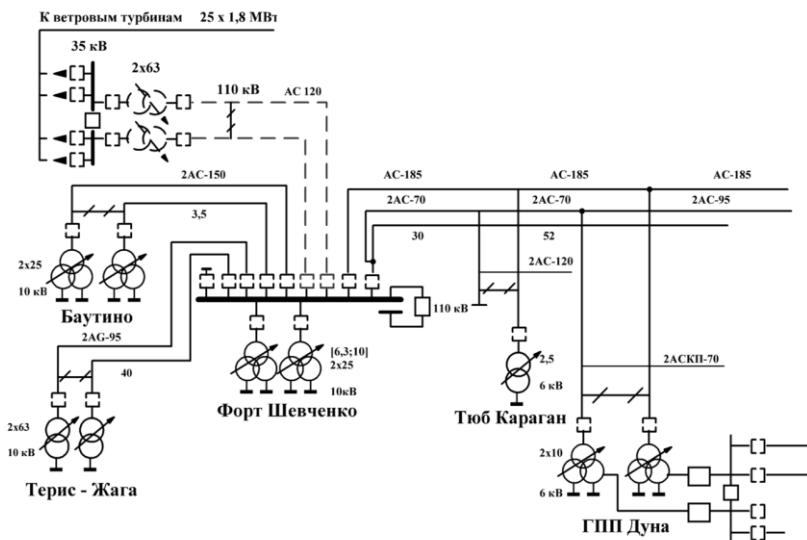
К ветровым турбинам 25 x 1,8 МВт

35 кВ

2x63

110 кВ

АС 120

2АС-150

3,5

АС-185

2АС-70

30

АС-185

2АС-70

52

АС-185

2АС-95

2АС-120

2x25

10 кВ

Баутино

110 кВ

2AG-95

40

[6,3;10]
2x25

10кВ

Форт Шевченко

2,5

6 кВ

Тюб Караган

2АСКП-70

2x63

10 кВ

Терис - Жага

2x10

6 кВ

ГПП Дуна